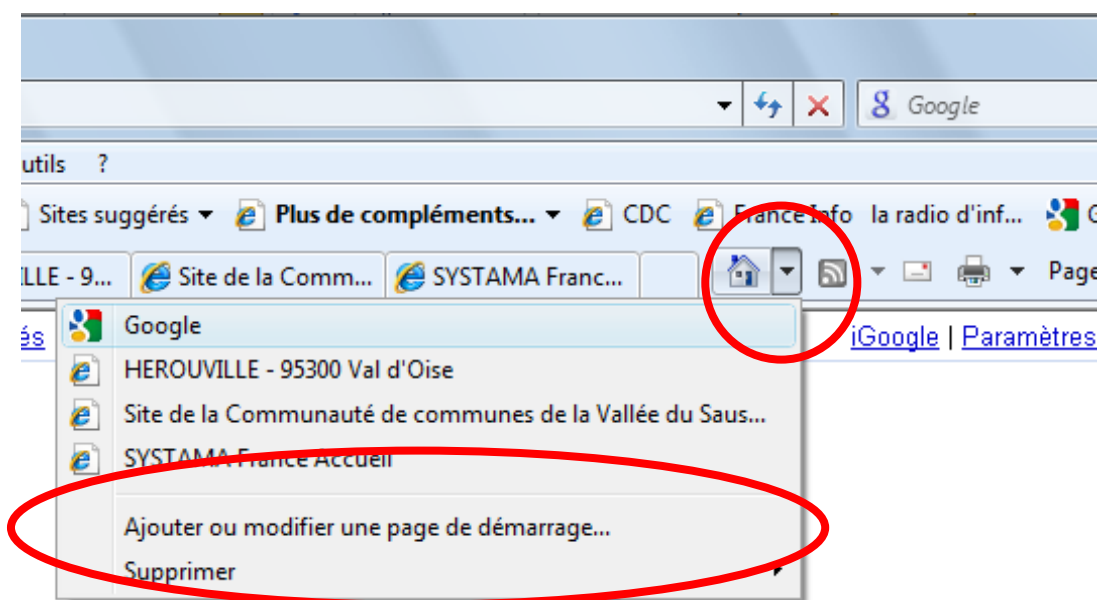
Google

utils ?

Sites suggérés ▾ Plus de compléments... ▾ CDC France Info la radio d'inf... G

LLE - 9... Site de la Comm... SYSTAMA Franc... Page

és iGoogle | Paramètres

Google
HEROUVILLE - 95300 Val d'Oise
Site de la Communauté de communes de la Vallée du Saus...
SYSTAMA France Accueil
Ajouter ou modifier une page de démarrage...
Supprimer